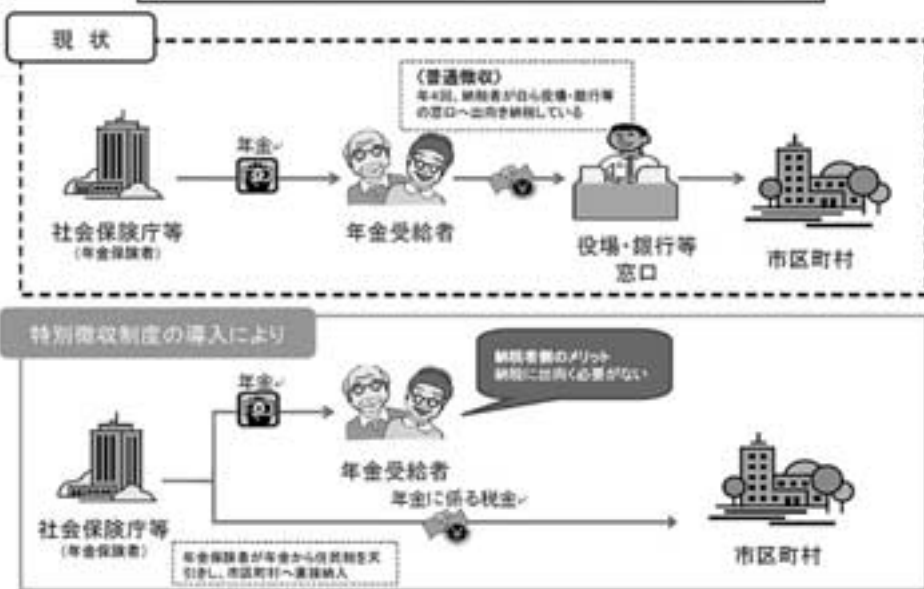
現状

《普通徴収》
年4回、納税者が自ら役場・銀行等の窓口へ出向き納税している

年金

社会保険庁等
(年金保険者)

年金受給者

役場・銀行等
窓口

市区町村

特別徴収制度の導入により

年金

納税者側のメリット
納税に出向く必要がない

年金受給者

年金に係る税金

社会保険庁等
(年金保険者)

年金保険者が年金から住民税を天引きし、市区町村へ直接納入

市区町村